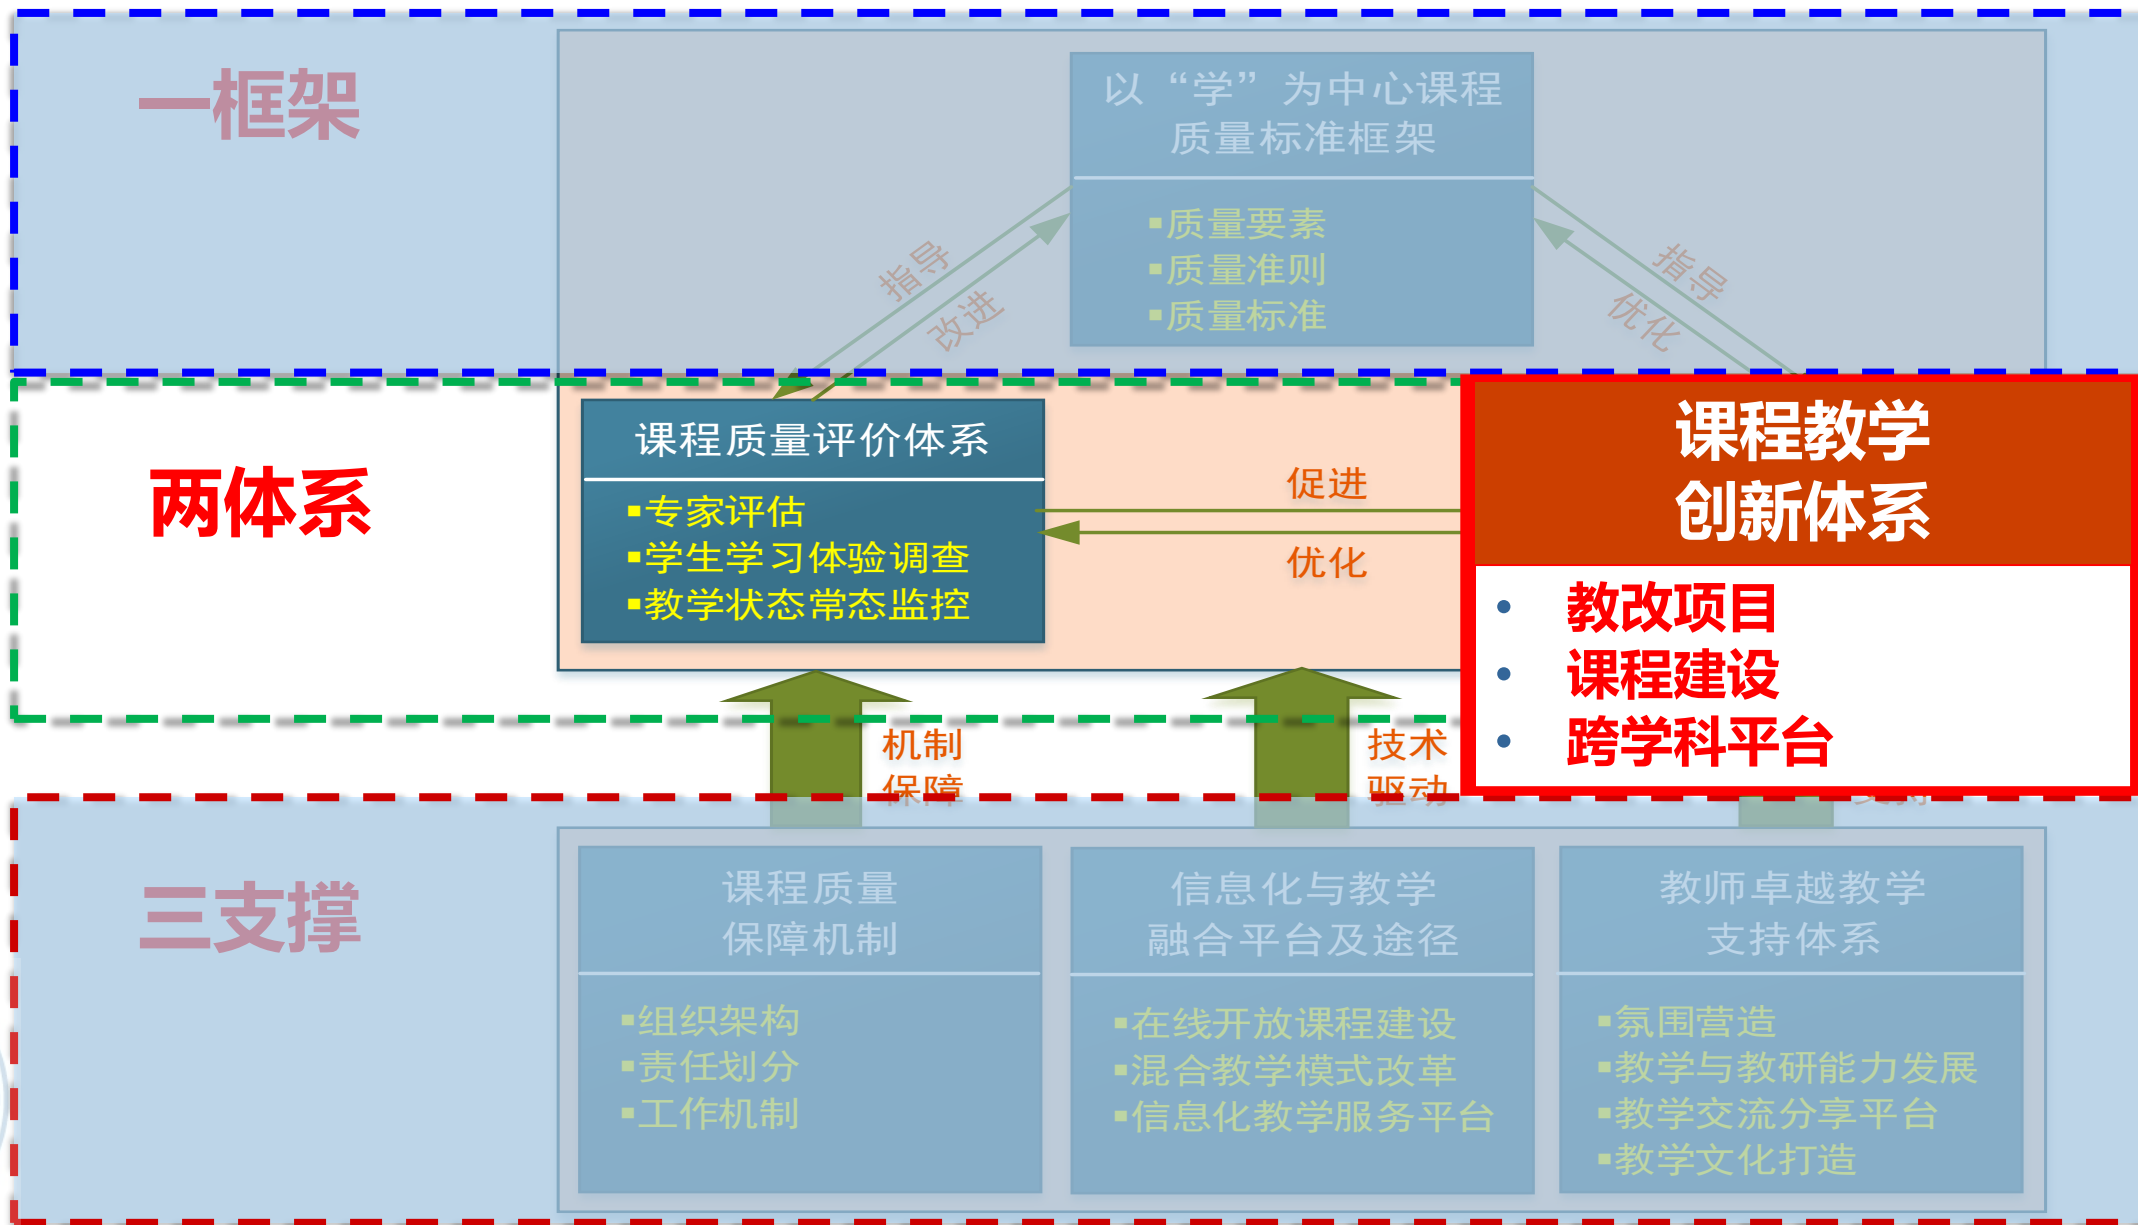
一框架

以“学”为中心课程质量标准框架

▪质量要素
▪质量准则
▪质量标准

指导
改进
指导
优化

两体系

课程质量评价体系

▪专家评估
▪学生学习体验调查
▪教学状态常态监控

促进
优化

课程教学创新体系

• 教改项目
• 课程建设
• 跨学科平台

机制保障
技术驱动
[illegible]

三支撑

课程质量保障机制

▪组织架构
▪责任划分
▪工作机制

信息化与教学融合平台及途径

▪在线开放课程建设
▪混合教学模式改革
▪信息化教学服务平台

教师卓越教学支持体系

▪氛围营造
▪教学与教研能力发展
▪教学交流分享平台
▪教学文化打造